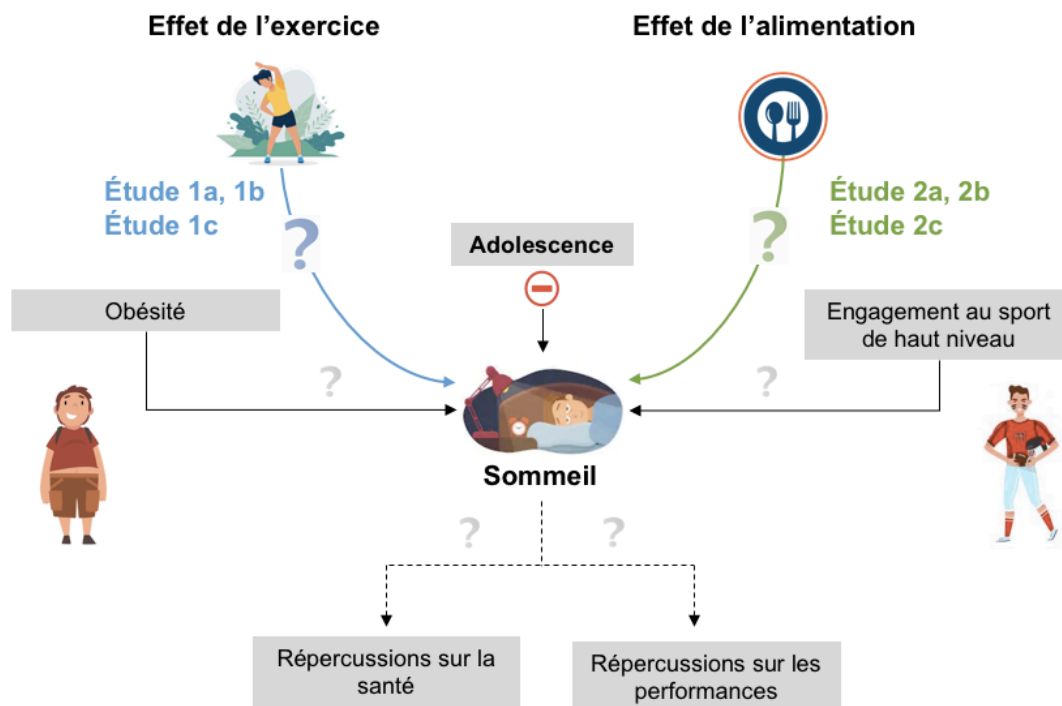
Effet de l’exercice

Effet de l’alimentation

Étude 1a, 1b
Étude 1c

?

Adolescence

?

Étude 2a, 2b
Étude 2c

Obésité

Engagement au sport de haut niveau

?

?

Sommeil

?

?

Répercussions sur la santé

Répercussions sur les performances